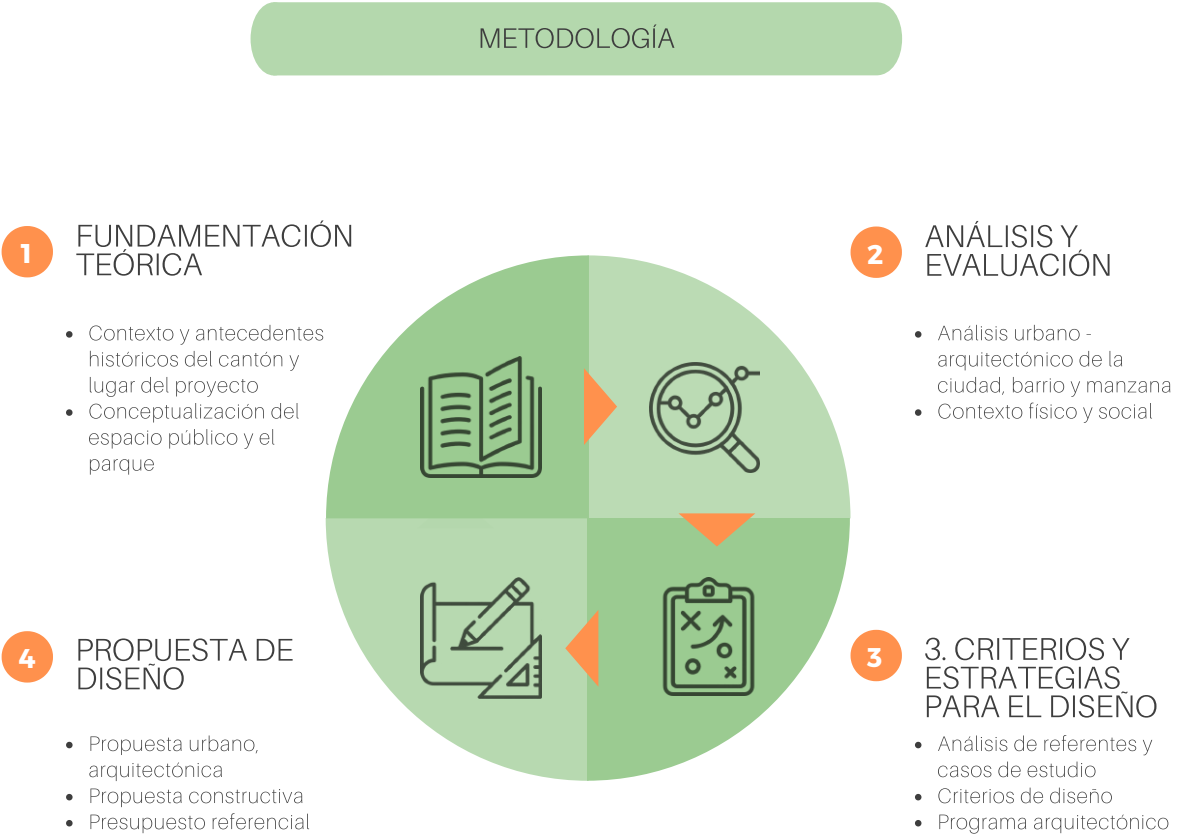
METODOLOGÍA

1 FUNDAMENTACIÓN TEÓRICA

- Contexto y antecedentes históricos del cantón y lugar del proyecto
- Conceptualización del espacio público y el parque

2 ANÁLISIS Y EVALUACIÓN

- Análisis urbano - arquitectónico de la ciudad, barrio y manzana
- Contexto físico y social

4 PROPUESTA DE DISEÑO

- Propuesta urbano, arquitectónica
- Propuesta constructiva
- Presupuesto referencial

3 3. CRITERIOS Y ESTRATEGIAS PARA EL DISEÑO

- Análisis de referentes y casos de estudio
- Criterios de diseño
- Programa arquitectónico